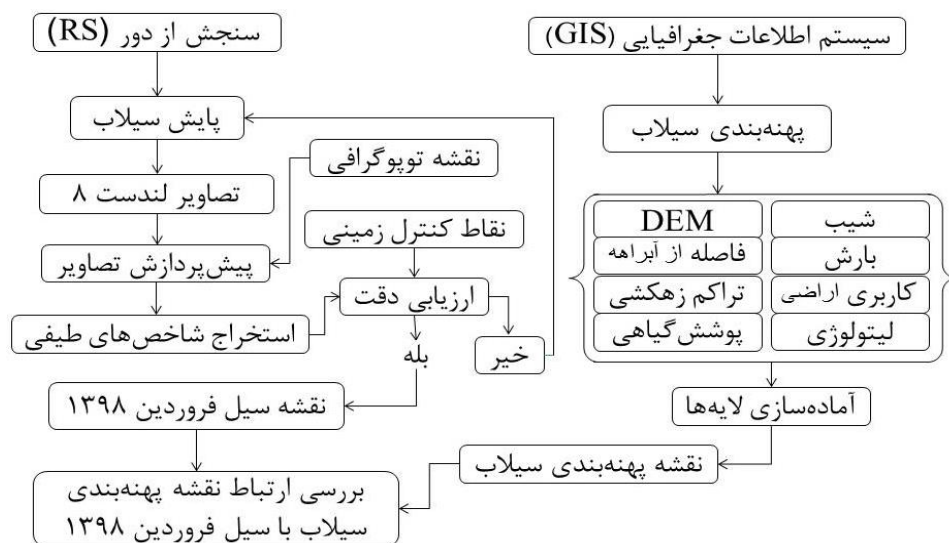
سنجش از دور (RS)

پایش سیلاب

تصاویر لندست ۸

نقشه توپوگرافی

پیش‌پردازش تصاویر

نقاط کنترل زمینی

ارزیابی دقت

استخراج شاخص‌های طیفی

بله

خیر

نقشه سیل فروردین ۱۳۹۸

بررسی ارتباط نقشه پهنه‌بندی سیلاب با سیل فروردین ۱۳۹۸

سیستم اطلاعات جغرافیایی (GIS)

پهنه‌بندی سیلاب

| DEM | شیب |
|---|---|
| فاصله از آبراهه | بارش |
| تراکم زهکشی | کاربری اراضی |
| پوشش گیاهی | لیتولوژی |

آماده‌سازی لایه‌ها

نقشه پهنه‌بندی سیلاب